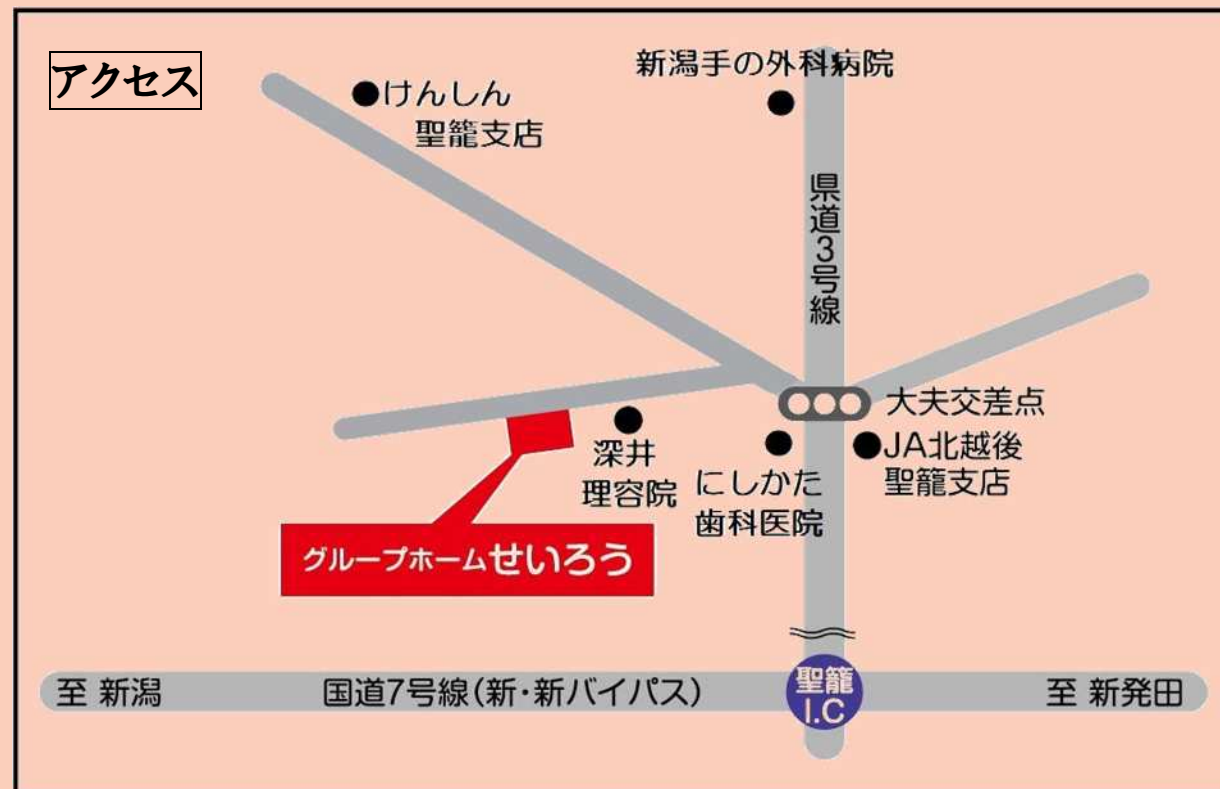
アクセス

けんしん
聖籠支店

新潟手の外科病院

県道3号線

大夫交差点

JA北越後
聖籠支店

深井
理容院

にしかた
歯科医院

グループホームせいろう

至 新潟

国道7号線（新・新バイパス）

聖籠
I.C

至 新発田